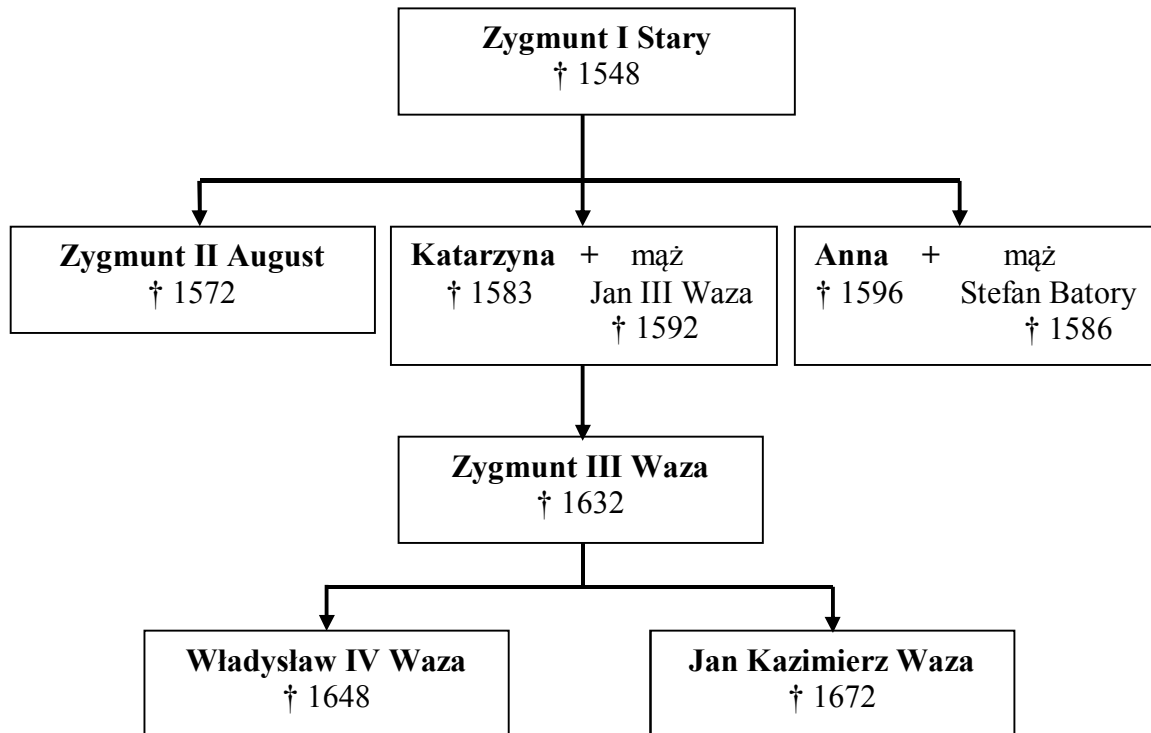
Zygmunt I Stary
† 1548

Zygmunt II August
† 1572

Katarzyna + mąż
† 1583 Jan III Waza
† 1592

Anna + mąż
† 1596 Stefan Batory
† 1586

Zygmunt III Waza
† 1632

Władysław IV Waza
† 1648

Jan Kazimierz Waza
† 1672